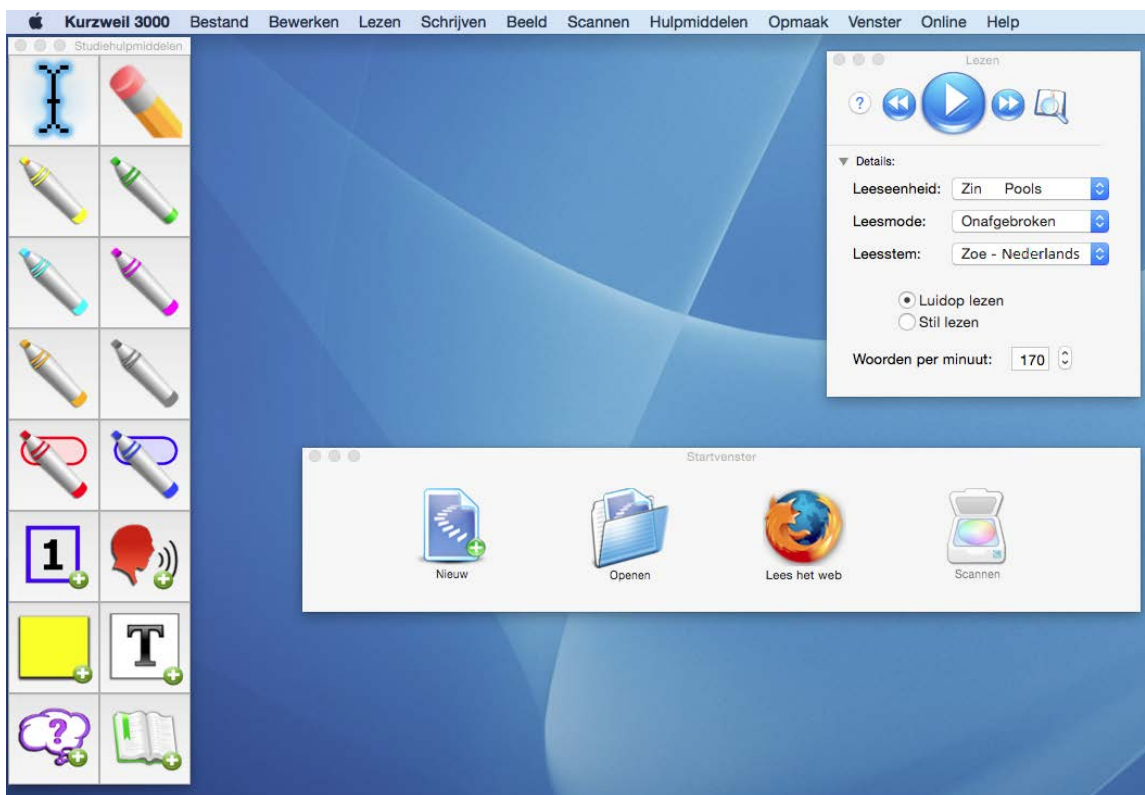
Kurzweil 3000 Bestand Bewerken Lezen Schrijven Beeld Scannen Hulpmiddelen Opmaak Venster Online Help

Studiehulpmiddelen

1

T

Lezen

?

Details:

Leeseenheid: Zin Pools

Leesmode: Onafgebroken

Leesstem: Zoe - Nederlands

Luidop lezen

Stil lezen

Woorden per minuut: 170

Startvenster

Nieuw

Openen

Lees het web

Scannen